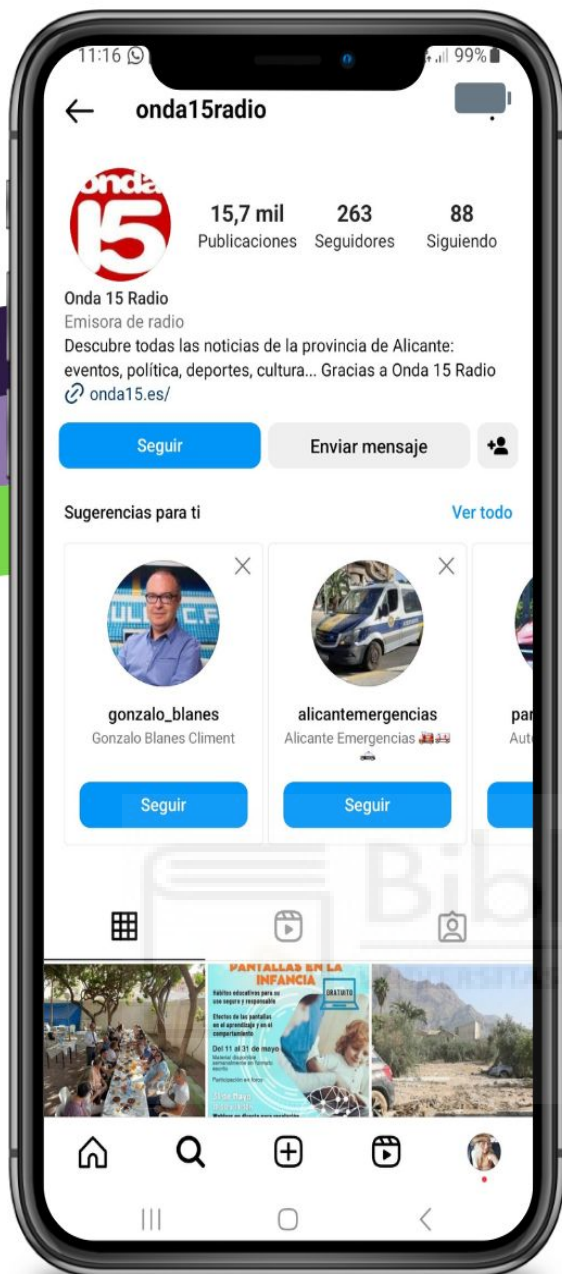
11:16 99%

onda15radio

onda 15

15,7 mil Publicaciones
263 Seguidores
88 Siguiendo

Onda 15 Radio
Emisora de radio
Descubre todas las noticias de la provincia de Alicante: eventos, política, deportes, cultura... Gracias a Onda 15 Radio
onda15.es/

Seguir
Enviar mensaje

Sugerencias para ti
Ver todo

gonzalo_blanes
Gonzalo Blanes Climent
Seguir

alicantemergencias
Alicante Emergencias 🚒🚑🚓
Seguir

par
Aut

PANTALLAS EN LA INFANCIA
GRATUITO
Hábitos educativos para un uso seguro y responsable
Efectos de las pantallas en el aprendizaje y en el comportamiento
Del 11 al 31 de mayo
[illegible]